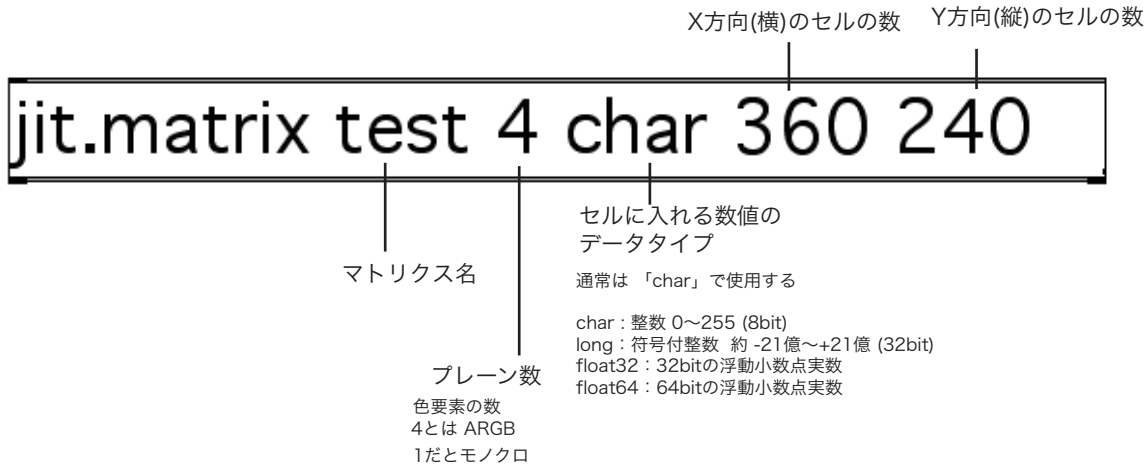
X方向(横)のセルの数

Y方向(縦)のセルの数

jit.matrix test 4 char 360 240

セルに入れる数値の
データタイプ

通常は 「char」で使用する

char : 整数 0〜255 (8bit)
long : 符号付整数 約 -21億〜+21億 (32bit)
float32 : 32bitの浮動小数点実数
float64 : 64bitの浮動小数点実数

マトリクス名

プレーン数
色要素の数
4とは ARGB
1だとモノクロ